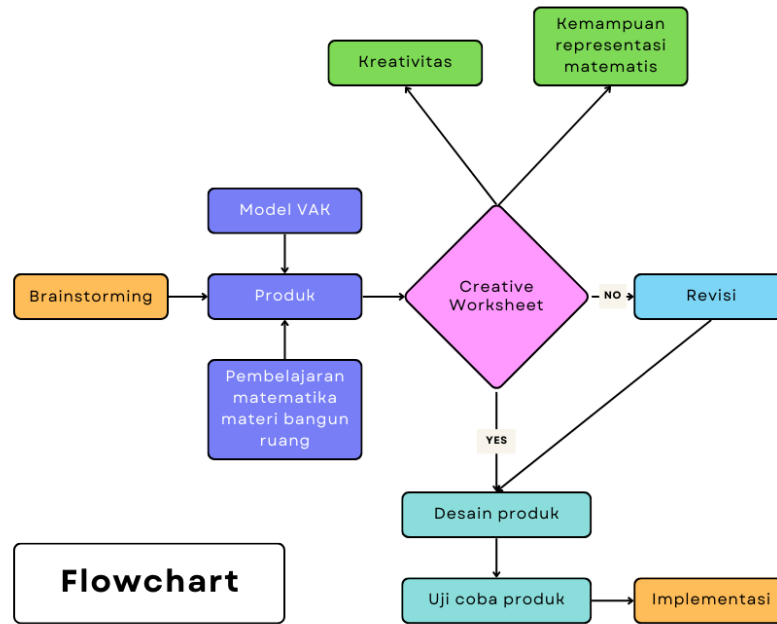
Kreativitas

Kemampuan representasi matematis

Model VAK

Brainstorming

Produk

Creative Worksheet

NO

Revisi

Pembelajaran matematika materi bangun ruang

YES

Desain produk

Flowchart

Uji coba produk

Implementasi